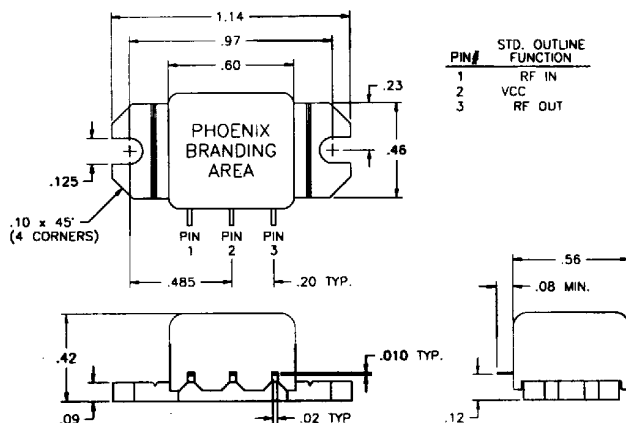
1.14
.97
.60
.23
PHOENIX BRANDING AREA
.46
.125
.10 x 45° (4 CORNERS)
PIN 1
PIN 2
PIN 3
.485
.20 TYP.

| PIN# | STD. OUTLINE FUNCTION |
|---|---|
| 1 | RF IN |
| 2 | VCC |
| 3 | RF OUT |

.42
.010 TYP.
.09
.02 TYP
.56
.08 MIN.
.12